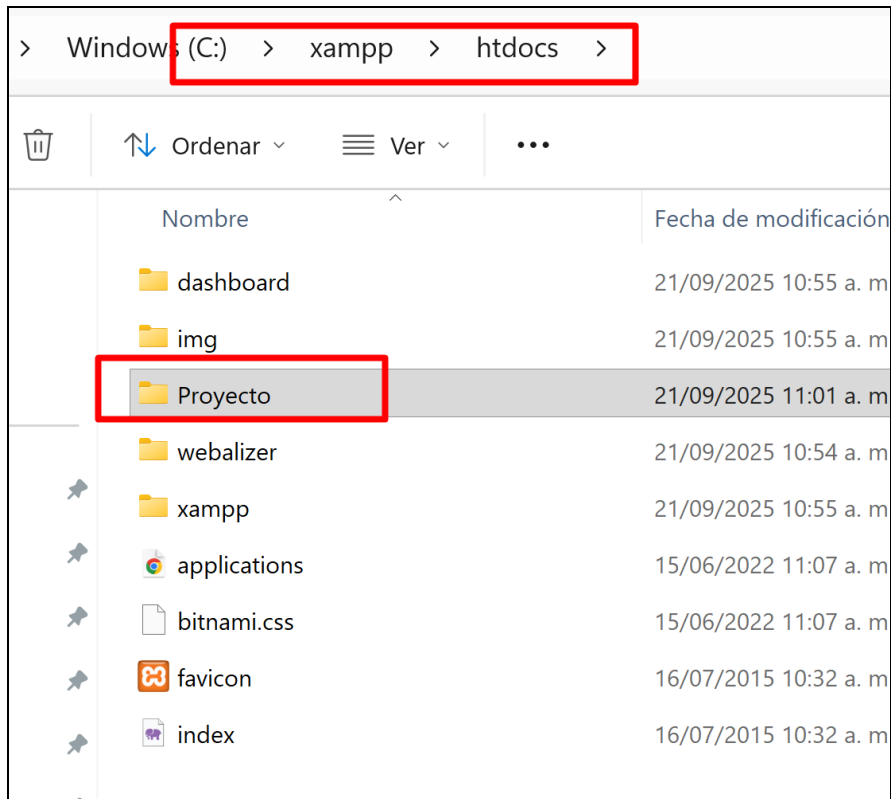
> Windows (C:) > xampp > htdocs >

Ordenar Ver ...

| Nombre | Fecha de modificación |
|---|---|
| dashboard | 21/09/2025 10:55 a. m |
| img | 21/09/2025 10:55 a. m |
| Proyecto | 21/09/2025 11:01 a. m |
| webalizer | 21/09/2025 10:54 a. m |
| xampp | 21/09/2025 10:55 a. m |
| applications | 15/06/2022 11:07 a. m |
| bitnami.css | 15/06/2022 11:07 a. m |
| favicon | 16/07/2015 10:32 a. m |
| index | 16/07/2015 10:32 a. m |